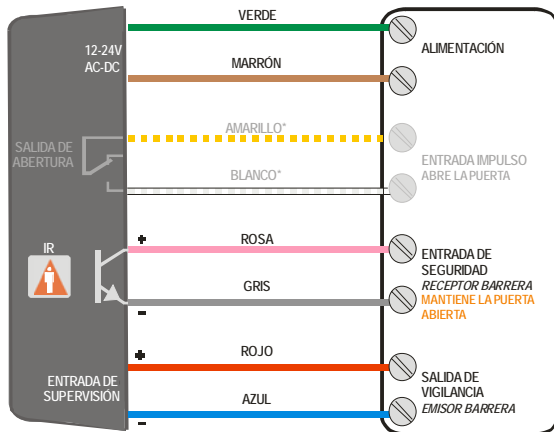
VERDE

12-24V
AC-DC

MARRÓN

ALIMENTACIÓN

SALIDA DE
ABERTURA

AMARILLO*

BLANCO*

ENTRADA IMPULSO
ABRE LA PUERTA

IR

+

ROSA

GRIS

−

ENTRADA DE
SEGURIDAD
RECEPTOR BARRERA
MANTIENE LA PUERTA
ABIERTA

+

ROJO

ENTRADA DE
SUPERVISIÓN

AZUL

−

SALIDA DE
VIGILANCIA
EMISOR BARRERA